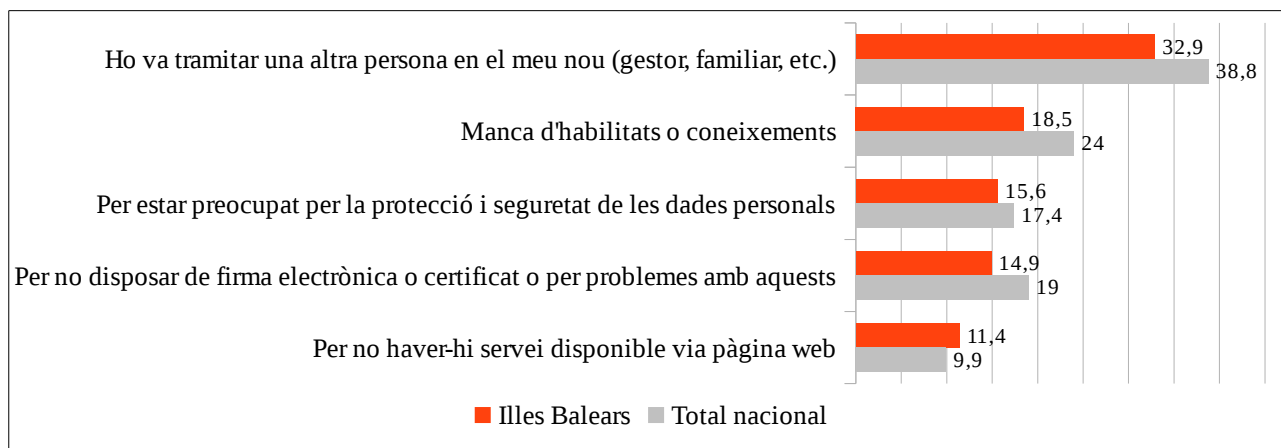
Ho va tramitar una altra persona en el meu nou (gestor, familiar, etc.) 32,9 38,8

Manca d'habilitats o coneixements 18,5 24

Per estar preocupat per la protecció i seguretat de les dades personals 15,6 17,4

Per no disposar de firma electrònica o certificat o per problemes amb aquests 14,9 19

Per no haver-hi servei disponible via pàgina web 11,4 9,9

Illes Balears Total nacional